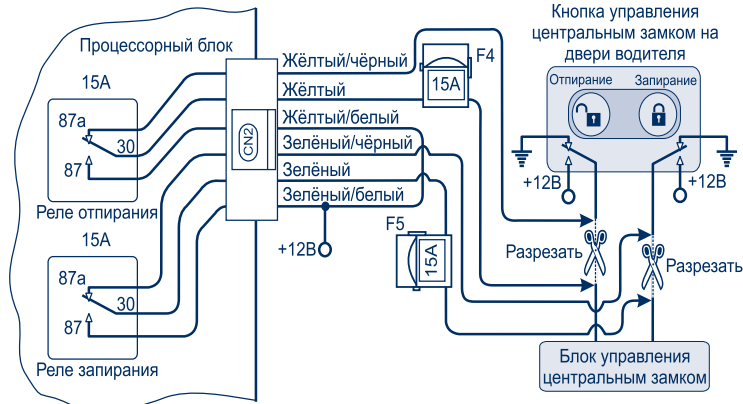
Кнопка управления центральным замком на двери водителя

Процессорный блок

15A

87a

30

87

Реле отпирания

15A

87a

30

87

Реле запирания

Жёлтый/чёрный

Жёлтый

Жёлтый/белый

Зелёный/чёрный

Зелёный

Зелёный/белый

CN2

F4

15A

F5

15A

+12В

Отпирание

Запирание

+12В

+12В

Разрезать

Разрезать

Блок управления центральным замком